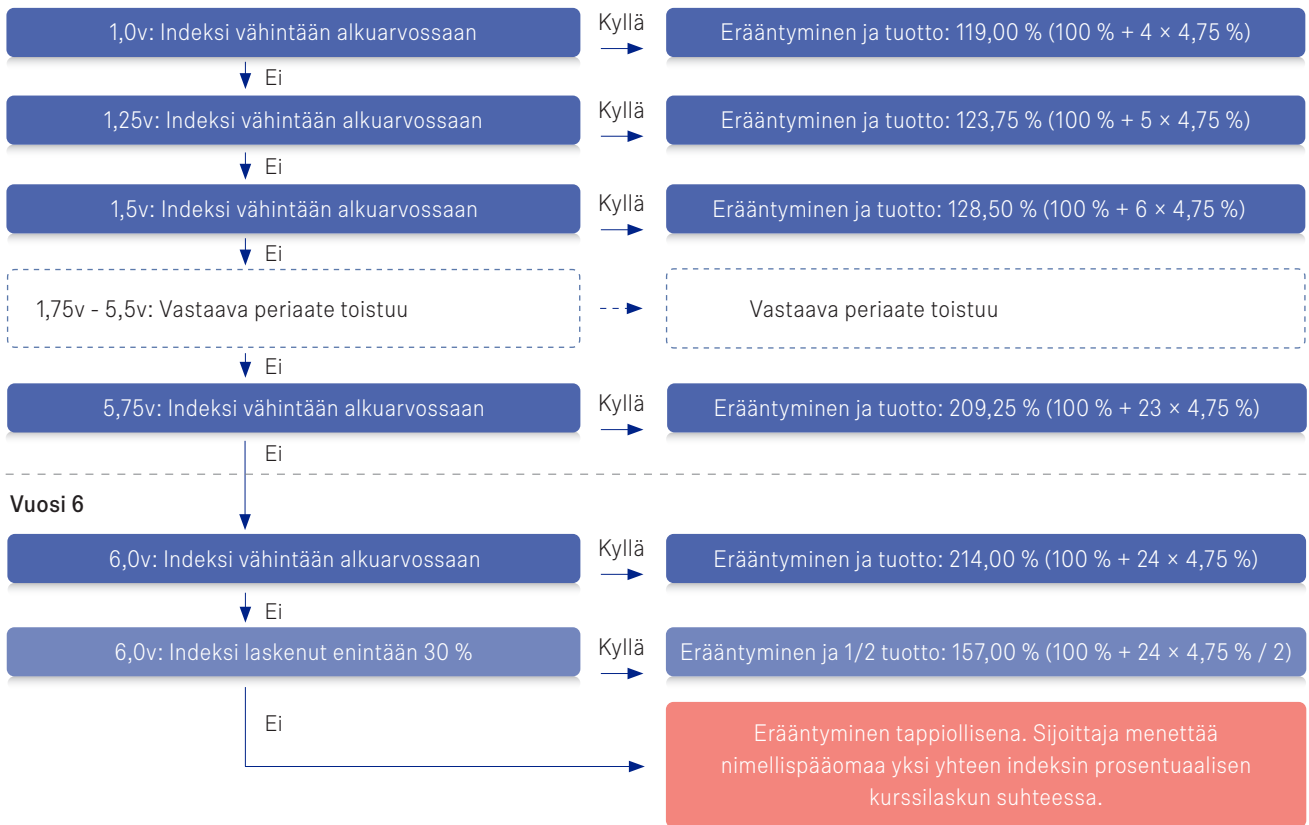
1,0v: Indeksi vähintään alkuarvossaan

Kyllä

Erääntyminen ja tuotto: 119,00 % (100 % + 4 × 4,75 %)

Ei

1,25v: Indeksi vähintään alkuarvossaan

Kyllä

Erääntyminen ja tuotto: 123,75 % (100 % + 5 × 4,75 %)

Ei

1,5v: Indeksi vähintään alkuarvossaan

Kyllä

Erääntyminen ja tuotto: 128,50 % (100 % + 6 × 4,75 %)

Ei

1,75v - 5,5v: Vastaava periaate toistuu

Vastaava periaate toistuu

Ei

5,75v: Indeksi vähintään alkuarvossaan

Kyllä

Erääntyminen ja tuotto: 209,25 % (100 % + 23 × 4,75 %)

Ei

Vuosi 6

6,0v: Indeksi vähintään alkuarvossaan

Kyllä

Erääntyminen ja tuotto: 214,00 % (100 % + 24 × 4,75 %)

Ei

6,0v: Indeksi laskenut enintään 30 %

Kyllä

Erääntyminen ja 1/2 tuotto: 157,00 % (100 % + 24 × 4,75 % / 2)

Ei

Erääntyminen tappiollisena. Sijoittaja menettää nimellispääomaa yksi yhteen indeksin prosentuaalisen kurssilaskun suhteessa.